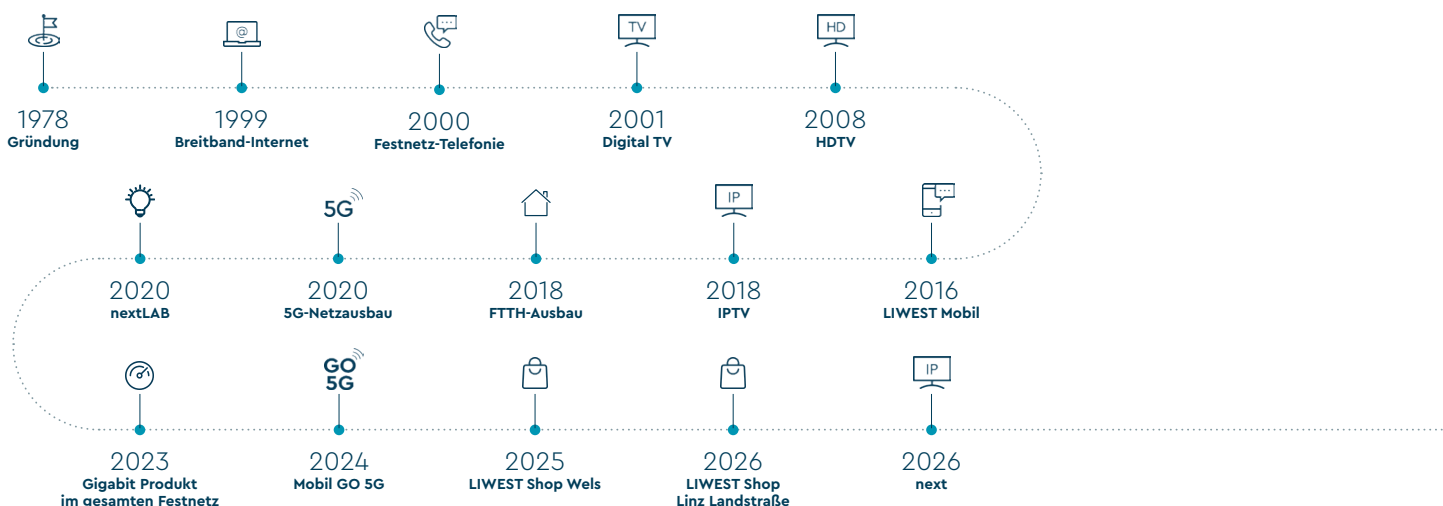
1978
Gründung

@
1999
Breitband-Internet

2000
Festnetz-Telefonie

TV
2001
Digital TV

HD
2008
HDTV

2020
nextLAB

5G
2020
5G-Netzausbau

2018
FTTH-Ausbau

IP
2018
IPTV

2016
LIWEST Mobil

2023
Gigabit Produkt im gesamten Festnetz

GO 5G
2024
Mobil GO 5G

2025
LIWEST Shop Wels

2026
LIWEST Shop Linz Landstraße

IP
2026
next